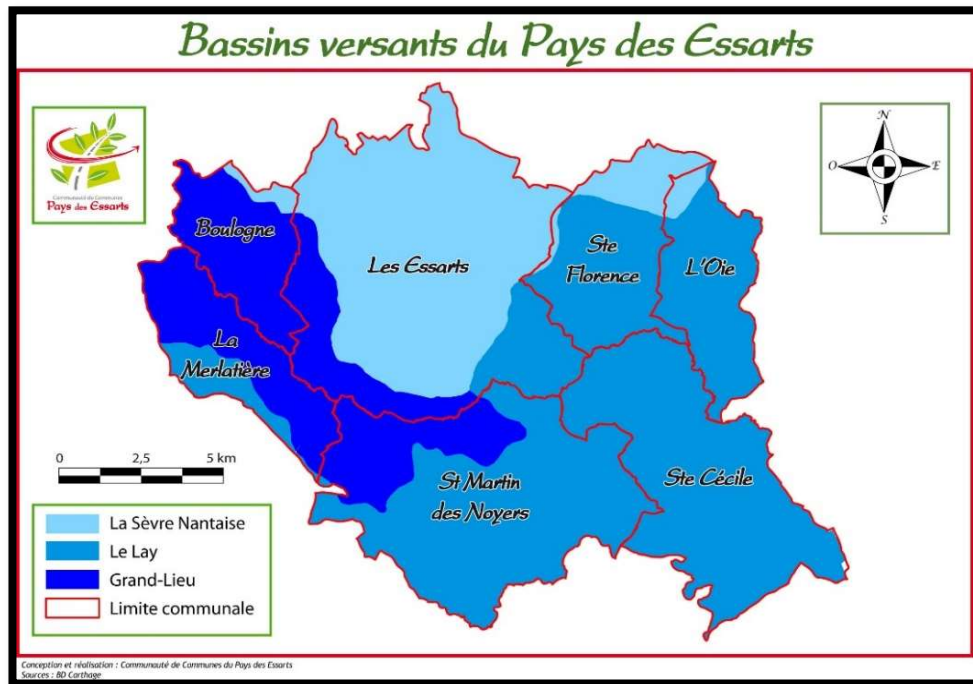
Bassins versants du Pays des Essarts

Communauté de Communes
Pays des Essarts

N
O
E
S

Boulogne

Les Essarts

Ste Florence

L'Oie

La Merlatière

0 2,5 5 km

St Martin des Noyers

Ste Cécile

La Sèvre Nantaise
Le Lay
Grand-Lieu
Limite communale

Conception et réalisation : Communauté de Communes du Pays des Essarts
Sources : BD Carthage